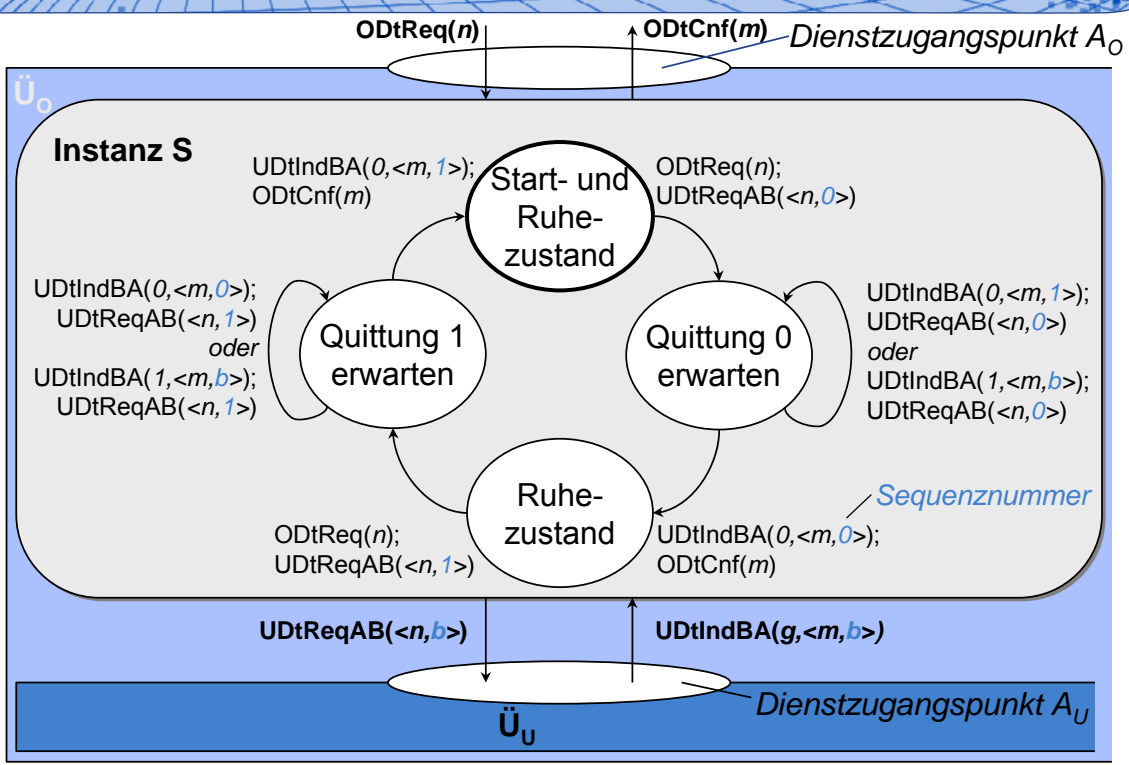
ODtReq(n)
ODtCnf(m)
Dienstzugangspunkt $A_O$

$Ü_O$

Instanz S

UDtIndBA(0,<m,1>);
ODtCnf(m)

Start- und Ruhezustand

ODtReq(n);
UDtReqAB(<n,0>)

UDtIndBA(0,<m,0>);
UDtReqAB(<n,1>)
oder
UDtIndBA(1,<m,b>);
UDtReqAB(<n,1>)

Quittung 1 erwarten

Quittung 0 erwarten

UDtIndBA(0,<m,1>);
UDtReqAB(<n,0>)
oder
UDtIndBA(1,<m,b>);
UDtReqAB(<n,0>)

Sequenznummer

Ruhezustand

ODtReq(n);
UDtReqAB(<n,1>)

UDtIndBA(0,<m,0>);
ODtCnf(m)

UDtReqAB(<n,b>)
UDtIndBA(g,<m,b>)

Dienstzugangspunkt $A_U$

$Ü_U$